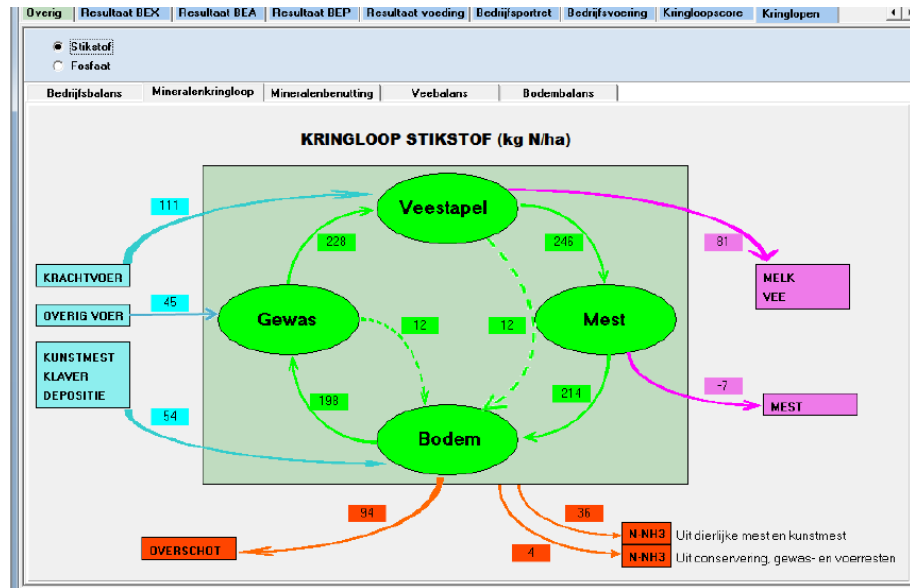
Overig | Resultaat BEX | Resultaat BEA | Resultaat BEP | Resultaat voeding | Bedrijfsportret | Bedrijfsvoering | Kringloopscore | Kringlopen

Stikstof
Fosfaat

Bedrijfsbalans | Mineralenkringloop | Mineralenbenutting | Veebalans | Bodembalans

KRINGLOOP STIKSTOF (kg N/ha)

111
KRACHTVOER
45
OVERIG VOER
KUNSTMEST
KLAVER
DEPOSITIE
54

Veestapel
228
246
Gewas
12
12
Mest
198
214
Bodem

81
MELK
VEE
-7
MEST

94
OVERSCHOT
36
N-NH3 Uit dierlijke mest en kunstmest
4
N-NH3 Uit conservering, gewas- en voerresten